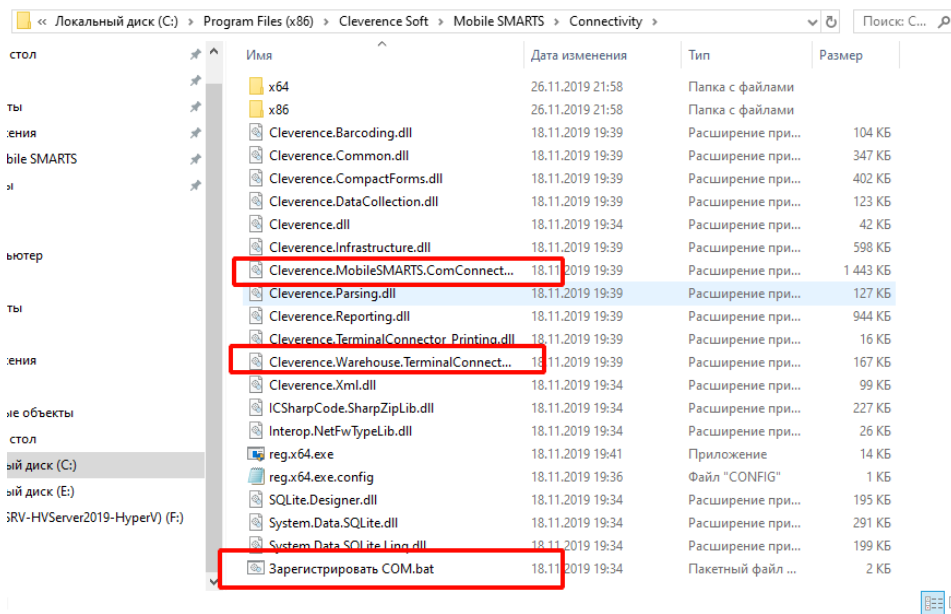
« Локальный диск (C:) › Program Files (x86) › Cleverence Soft › Mobile SMARTS › Connectivity

Поиск: C...

стол
ты
ения
bile SMARTS
ы
ьютер
ты
ения
ые объекты
стол
ый диск (C:)
ый диск (E:)
SRV-HVServer2019-HyperV) (F:)

| Имя | Дата изменения | Тип | Размер |
|---|---|---|---|
| x64 | 26.11.2019 21:58 | Папка с файлами | |
| x86 | 26.11.2019 21:58 | Папка с файлами | |
| Cleverence.Barcoding.dll | 18.11.2019 19:39 | Расширение при... | 104 КБ |
| Cleverence.Common.dll | 18.11.2019 19:39 | Расширение при... | 347 КБ |
| Cleverence.CompactForms.dll | 18.11.2019 19:39 | Расширение при... | 402 КБ |
| Cleverence.DataCollection.dll | 18.11.2019 19:39 | Расширение при... | 123 КБ |
| Cleverence.dll | 18.11.2019 19:34 | Расширение при... | 42 КБ |
| Cleverence.Infrastructure.dll | 18.11.2019 19:39 | Расширение при... | 598 КБ |
| Cleverence.MobileSMARTS.ComConnect... | 18.11.2019 19:39 | Расширение при... | 1 443 КБ |
| Cleverence.Parsing.dll | 18.11.2019 19:39 | Расширение при... | 127 КБ |
| Cleverence.Reporting.dll | 18.11.2019 19:39 | Расширение при... | 944 КБ |
| Cleverence.TerminalConnector.Printing.dll | 18.11.2019 19:39 | Расширение при... | 16 КБ |
| Cleverence.Warehouse.TerminalConnect... | 18.11.2019 19:39 | Расширение при... | 167 КБ |
| Cleverence.Xml.dll | 18.11.2019 19:34 | Расширение при... | 99 КБ |
| ICSharpCode.SharpZipLib.dll | 18.11.2019 19:34 | Расширение при... | 227 КБ |
| Interop.NetFwTypeLib.dll | 18.11.2019 19:34 | Расширение при... | 26 КБ |
| reg.x64.exe | 18.11.2019 19:41 | Приложение | 14 КБ |
| reg.x64.exe.config | 18.11.2019 19:36 | Файл "CONFIG" | 1 КБ |
| SQLite.Designer.dll | 18.11.2019 19:34 | Расширение при... | 195 КБ |
| System.Data.SQLite.dll | 18.11.2019 19:34 | Расширение при... | 291 КБ |
| System.Data.SQLite.Linq.dll | 18.11.2019 19:34 | Расширение при... | 199 КБ |
| Зарегистрировать COM.bat | 18.11.2019 19:34 | Пакетный файл ... | 2 КБ |